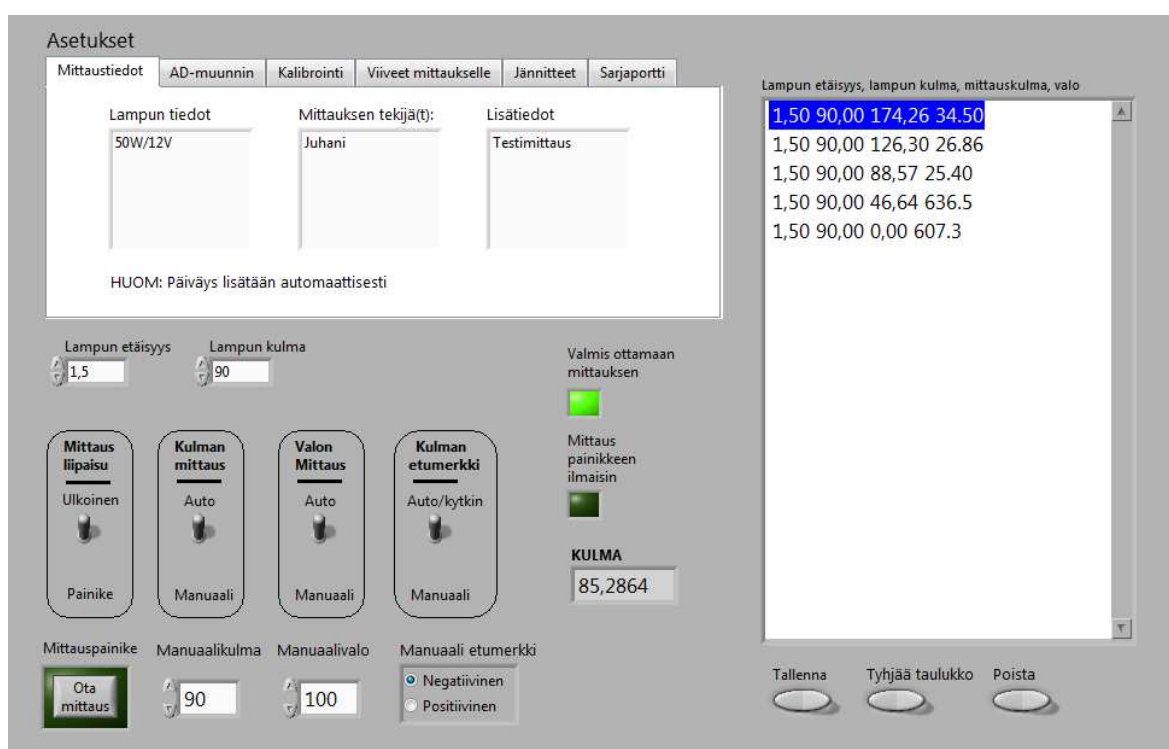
Asetukset

Mittaustiedot | AD-muunnin | Kalibrointi | Viiveet mittaukselle | Jännitteet | Sarjaportti

Lampun tiedot
50W/12V

Mittauksen tekijä(t):
Juhani

Lisätiedot
Testimittaus

HUOM: Päiväys lisätään automaattisesti

Lampun etäisyys
1,5

Lampun kulma
90

Valmis ottamaan mittauksen

Mittaus painikkeen ilmaisin

Mittaus liipaisu
Ulkoinen
Painike

Kulman mittaus
Auto
Manuaali

Valon Mittaus
Auto
Manuaali

Kulman etumerkki
Auto/kytkin
Manuaali

KULMA
85,2864

Mittauspainike
Ota mittaus

Manuaalikulma
90

Manuaalivalo
100

Manuaali etumerkki
Negatiivinen
Positiivinen

Lampun etäisyys, lampun kulma, mittauskulma, valo
1,50 90,00 174,26 34.50
1,50 90,00 126,30 26.86
1,50 90,00 88,57 25.40
1,50 90,00 46,64 636.5
1,50 90,00 0,00 607.3

Tallenna
Tyhjää taulukko
Poista